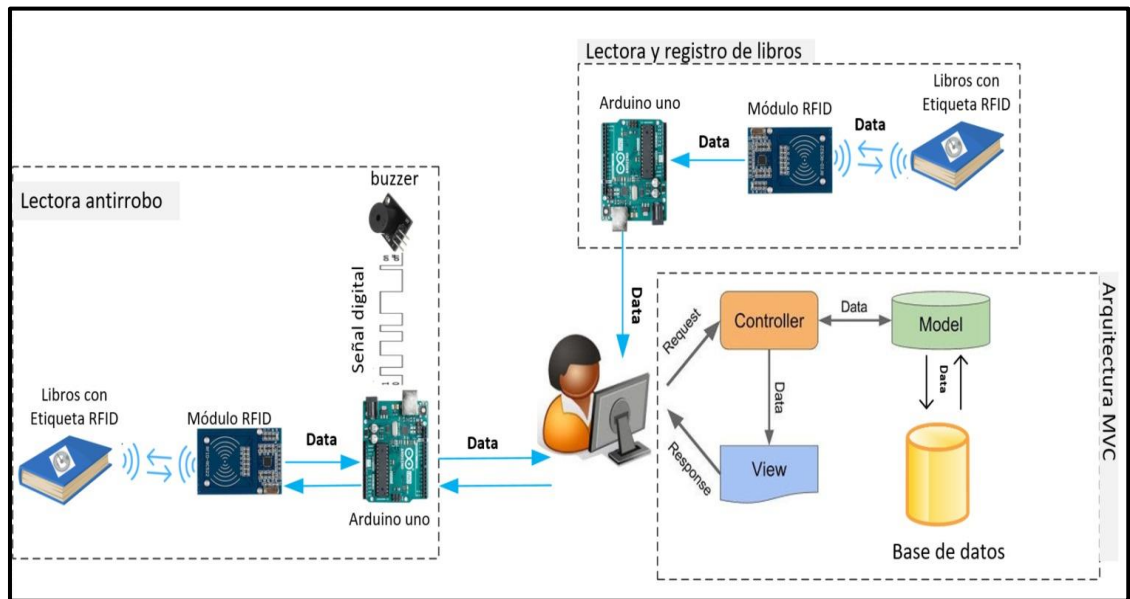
Lectora y registro de libros

Arduino uno

Módulo RFID

Libros con Etiqueta RFID

Data

Data

Lectora antirrobo

buzzer

Señal digital

Libros con Etiqueta RFID

Módulo RFID

Data

Arduino uno

Data

Data

Arquitectura MVC

Request

Controller

Data

Model

Data

Data

Response

View

Base de datos